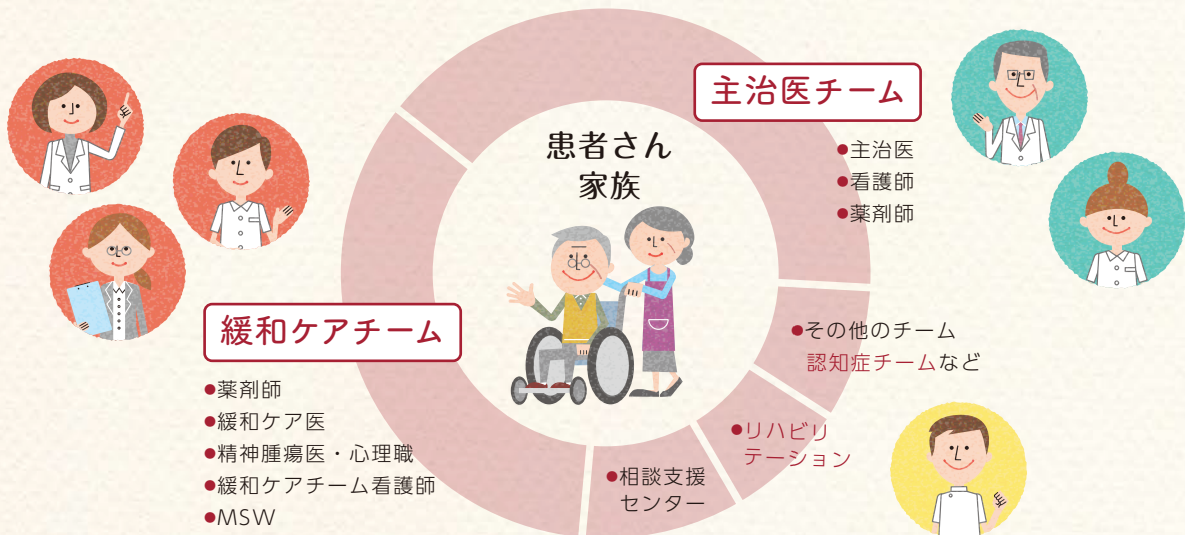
主治医チーム

●主治医
●看護師
●薬剤師

患者さん
家族

●その他のチーム
認知症チームなど

緩和ケアチーム

●薬剤師
●緩和ケア医
●精神腫瘍医・心理職
●緩和ケアチーム看護師
●MSW

●リハビリテーション

●相談支援センター